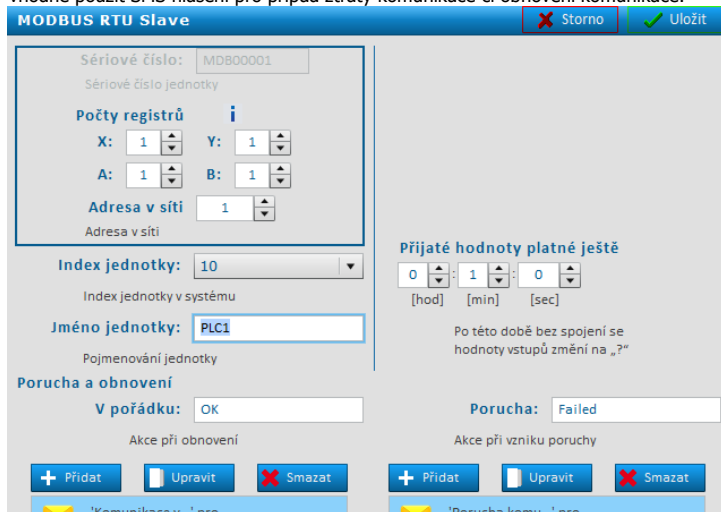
Vhodné použít SMS hlášení pro případ ztráty komunikace a obnovení komunikace.

MODBUS RTU Slave

Storno

Uložit

Sériové číslo: MDB00001

Sériové číslo jednotky

Počty registrů i

X: 1 Y: 1

A: 1 B: 1

Adresa v síti 1

Adresa v síti

Index jednotky: 10

Index jednotky v systému

Jméno jednotky: PLC1

Pojmenování jednotky

Přijaté hodnoty platné ještě

0 : 1 : 0

[hod] [min] [sec]

Po této době bez spojení se hodnoty vstupů změní na „?"

Porucha a obnovení

V pořádku: OK

Akce při obnovení

Porucha: Failed

Akce při vzniku poruchy

Přidat Upravit Smazat

Přidat Upravit Smazat

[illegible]

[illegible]